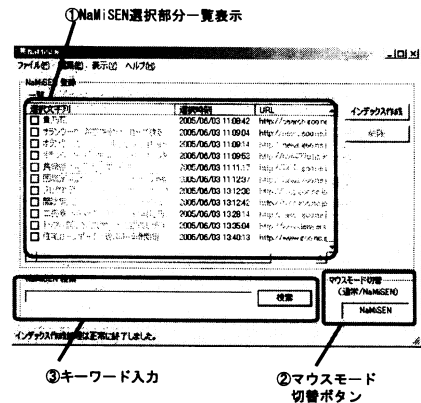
①NaMiSEN選択部分一覧表示

ファイル(F) 編集(E) 表示(V) ヘルプ(H)

NaMiSEN 登録

| 選択文字列 | 選択時刻 | URL |
|---|---|---|
| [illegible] | 2005/06/03 11:08:42 | http://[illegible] |
| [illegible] | 2005/06/03 11:09:04 | http://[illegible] |
| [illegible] | 2005/06/03 11:09:14 | http://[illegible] |
| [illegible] | 2005/06/03 11:09:53 | http://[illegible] |
| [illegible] | 2005/06/03 11:11:17 | http://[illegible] |
| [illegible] | 2005/06/03 11:12:37 | http://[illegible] |
| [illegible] | 2005/06/03 13:12:30 | http://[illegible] |
| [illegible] | 2005/06/03 13:12:42 | http://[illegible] |
| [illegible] | 2005/06/03 13:28:14 | http://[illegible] |
| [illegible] | 2005/06/03 13:35:04 | http://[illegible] |
| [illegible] | 2005/06/03 13:40:13 | http://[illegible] |

インデックス作成

削除

NaMiSEN 検索

検索

マウスモード切替
(通常/NaMiSEN)

NaMiSEN

インデックス作成は正常に終了しました。

③キーワード入力

②マウスモード切替ボタン